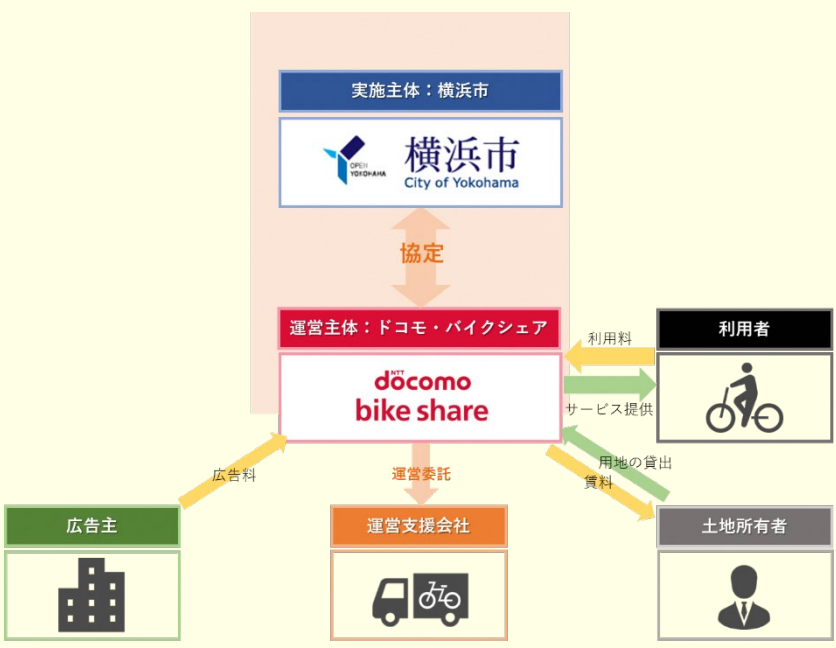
実施主体：横浜市

OPEN YOKOHAMA
横浜市
City of Yokohama

協定

運営主体：ドコモ・バイクシェア

NTT docomo
bike share

利用料

サービス提供

利用者

用地の貸出

賃料

土地所有者

広告料

広告主

運営委託

運営支援会社